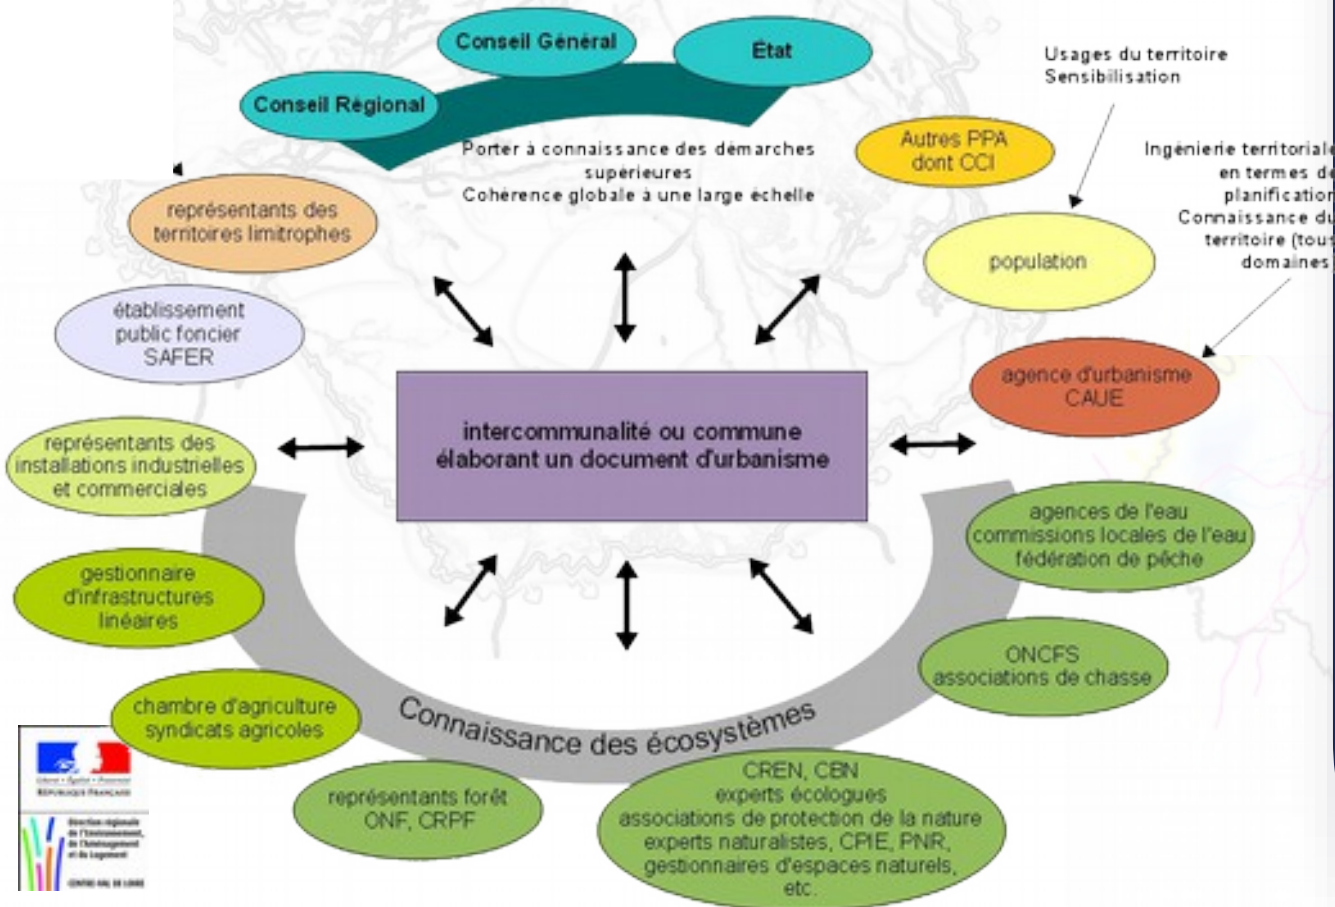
Conseil Général

État

Conseil Régional

Porter à connaissance des démarches supérieures
Cohérence globale à une large échelle

Usages du territoire
Sensibilisation

Autres PPA
dont CCI

Ingénierie territoriale en termes de planification
Connaissance du territoire (tous domaines)

représentants des territoires limitrophes

population

établissement public foncier
SAFER

agence d'urbanisme
CAUE

intercommunalité ou commune élaborant un document d'urbanisme

représentants des installations industrielles et commerciales

agences de l'eau
commissions locales de l'eau
fédération de pêche

gestionnaire d'infrastructures linéaires

ONCFS
associations de chasse

chambre d'agriculture
syndicats agricoles

Connaissance des écosystèmes

représentants forêt
ONF, CRPF

CREN, CBN
experts écologues
associations de protection de la nature
experts naturalistes, CPIE, PNR,
gestionnaires d'espaces naturels,
etc.

Liberté • Égalité • Fraternité
RÉPUBLIQUE FRANÇAISE

Direction régionale de l'Environnement, de l'Aménagement et du Logement

CENTRE VAL DE LOIRE